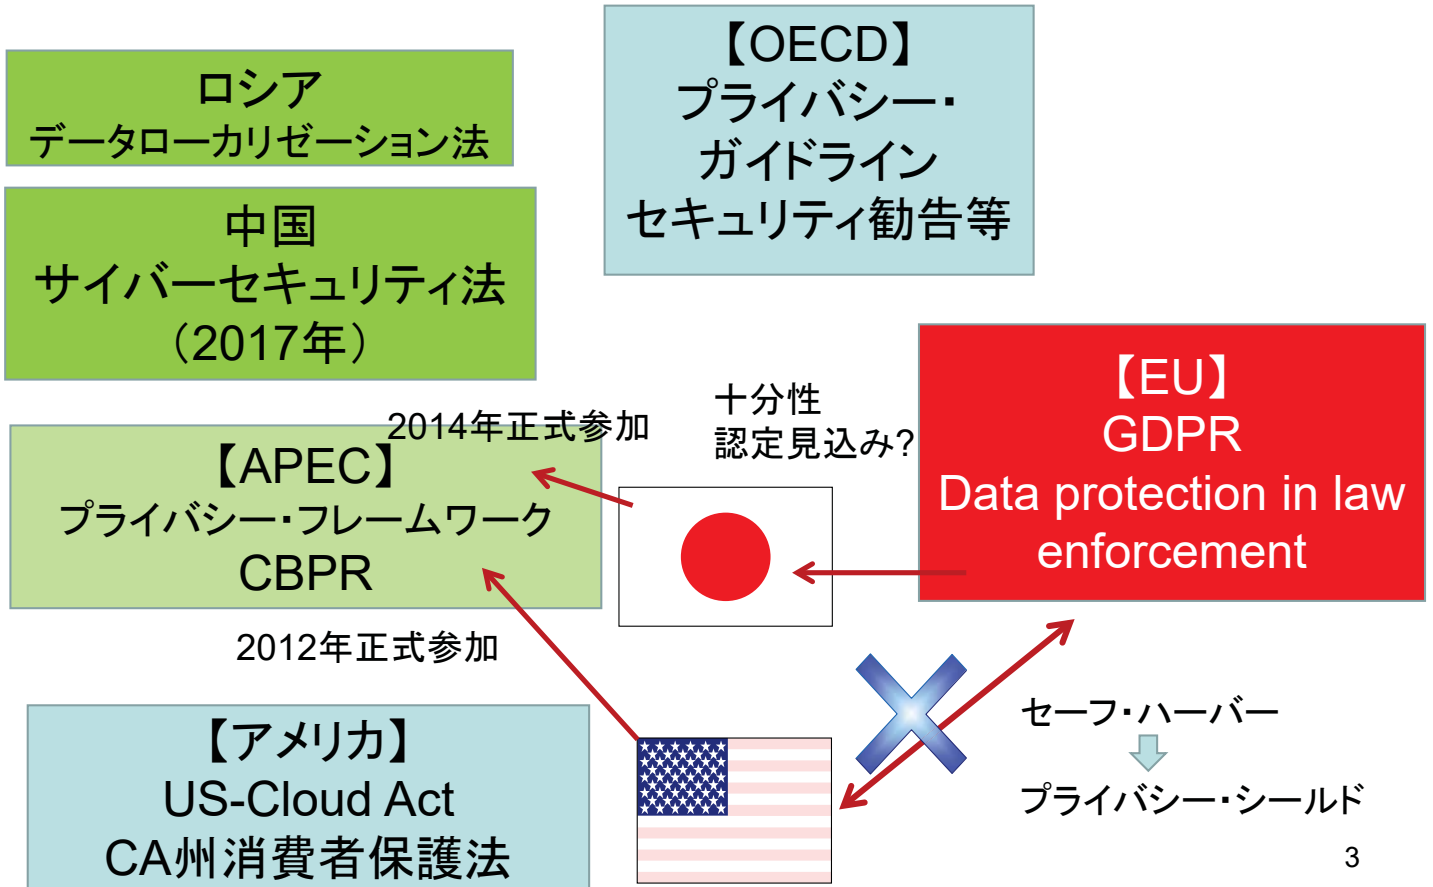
ロシア
データローカリゼーション法

中国
サイバーセキュリティ法
（2017年）

【OECD】
プライバシー・
ガイドライン
セキュリティ勧告等

【EU】
GDPR
Data protection in law enforcement

十分性
認定見込み?

2014年正式参加

【APEC】
プライバシー・フレームワーク
CBPR

2012年正式参加

【アメリカ】
US-Cloud Act
CA州消費者保護法

セーフ・ハーバー
プライバシー・シールド

3